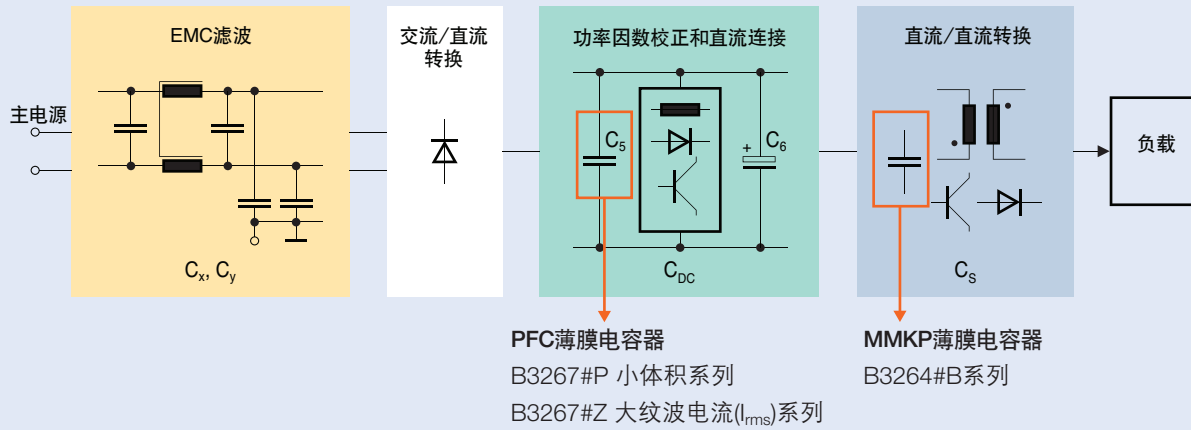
主电源

EMC滤波

$C_x$, $C_y$

交流/直流转换

功率因数校正和直流连接

$C_5$

$C_6$

+

$C_{DC}$

直流/直流转换

$C_S$

负载

PFC薄膜电容器

B3267#P 小体积系列

B3267#Z 大纹波电流($I_{rms}$)系列

MMKP薄膜电容器

B3264#B系列